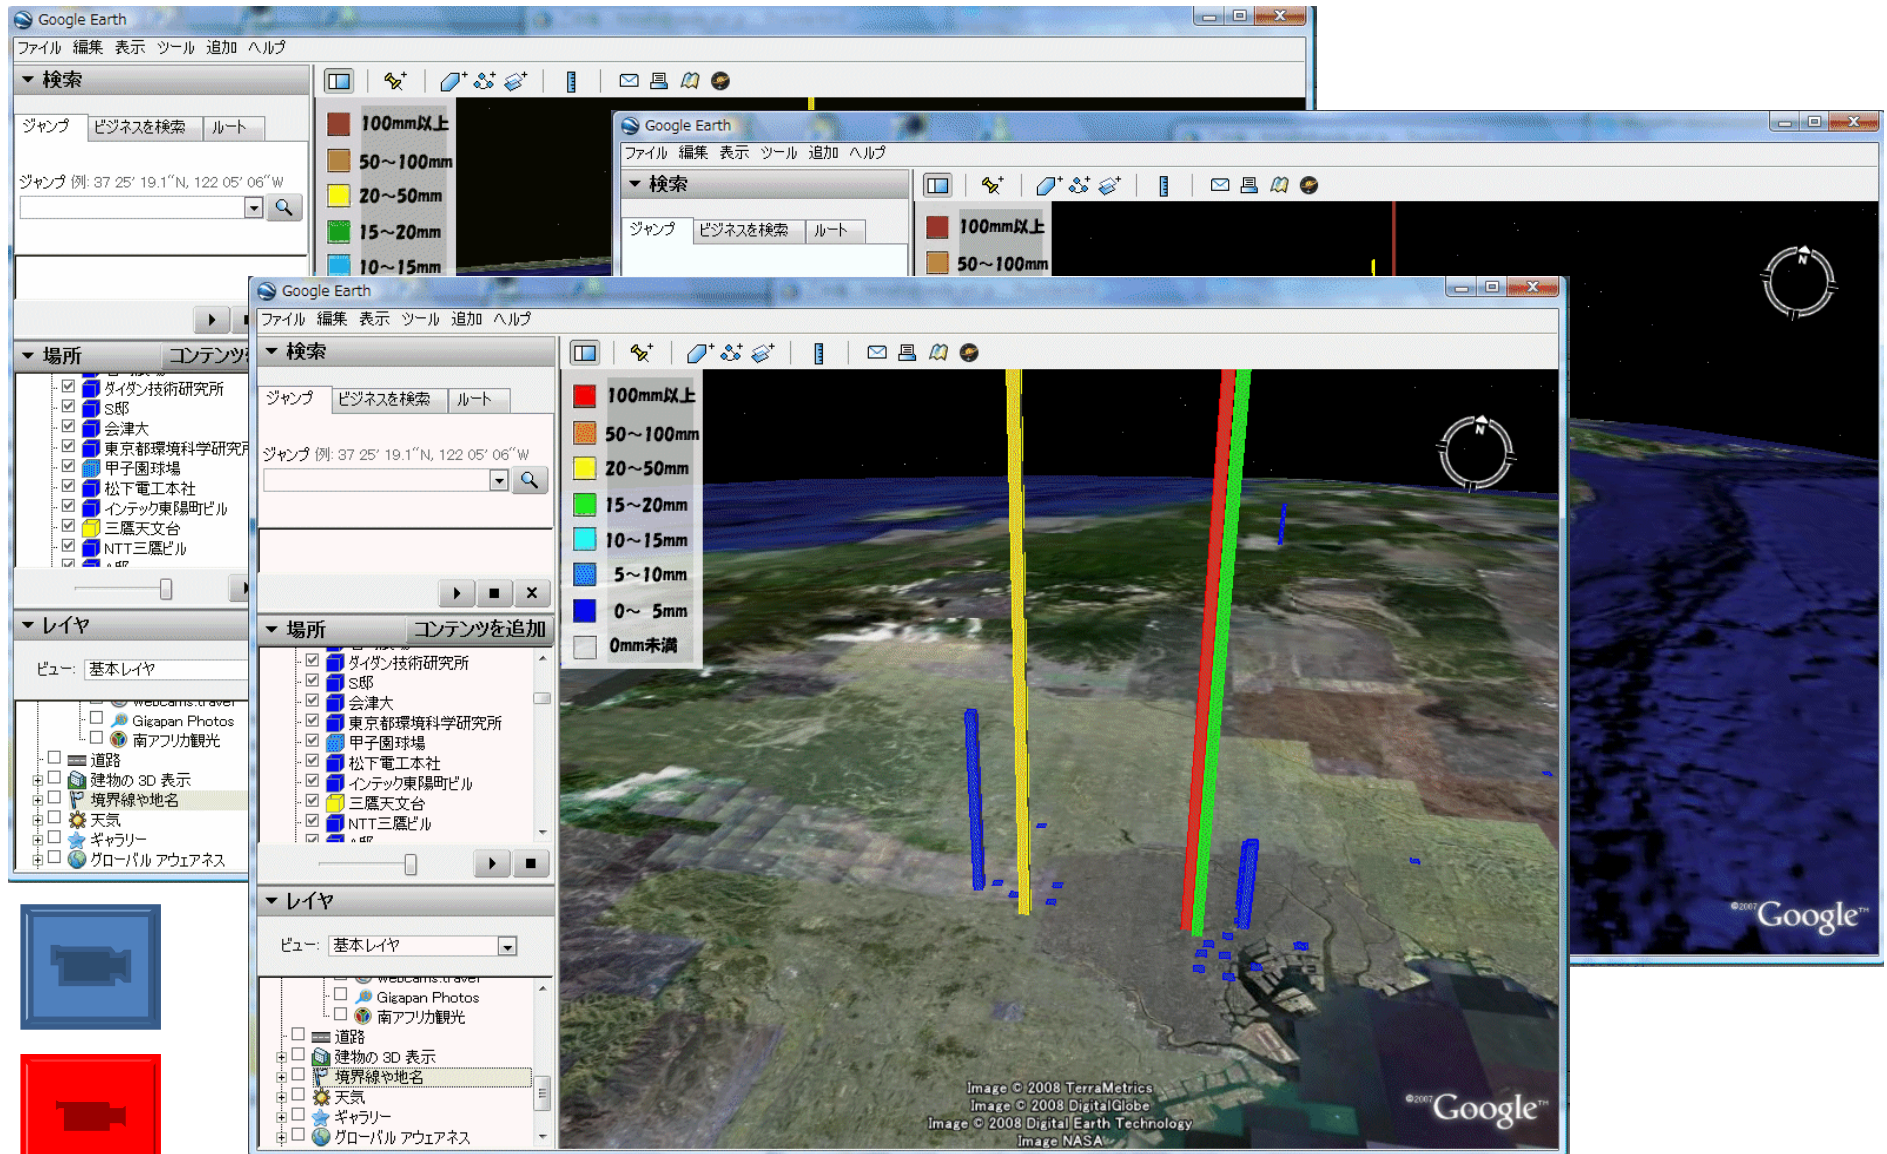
Google Earth
ファイル 編集 表示 ツール 追加 ヘルプ
検索
ジャンプ ビジネスを検索 ルート
ジャンプ 例: 37 25' 19.1"N, 122 05' 06"W
100mm以上
50～100mm
20～50mm
15～20mm
10～15mm
場所 コンテンツを
ダイダン技術研究所
S邸
会津大
東京都環境科学研究所
甲子園球場
松下電工本社
インテック東陽町ビル
三鷹天文台
NTT三鷹ビル
レイヤ
ビュー: 基本レイヤ
Gigapan Photos
南アフリカ観光
道路
建物の 3D 表示
境界線や地名
天気
ギャラリー
グローバル アウエアネス

Google Earth
ファイル 編集 表示 ツール 追加 ヘルプ
検索
ジャンプ ビジネスを検索 ルート
100mm以上
50～100mm
©2007 Google

Google Earth
ファイル 編集 表示 ツール 追加 ヘルプ
検索
ジャンプ ビジネスを検索 ルート
ジャンプ 例: 37 25' 19.1"N, 122 05' 06"W
場所 コンテンツを追加
ダイダン技術研究所
S邸
会津大
東京都環境科学研究所
甲子園球場
松下電工本社
インテック東陽町ビル
三鷹天文台
NTT三鷹ビル
レイヤ
ビュー: 基本レイヤ
Gigapan Photos
南アフリカ観光
道路
建物の 3D 表示
境界線や地名
天気
ギャラリー
グローバル アウエアネス
100mm以上
50～100mm
20～50mm
15～20mm
10～15mm
5～10mm
0～ 5mm
0mm未満
Image © 2008 TerraMetrics
Image © 2008 DigitalGlobe
Image © 2008 Digital Earth Technology
Image NASA
©2007 Google